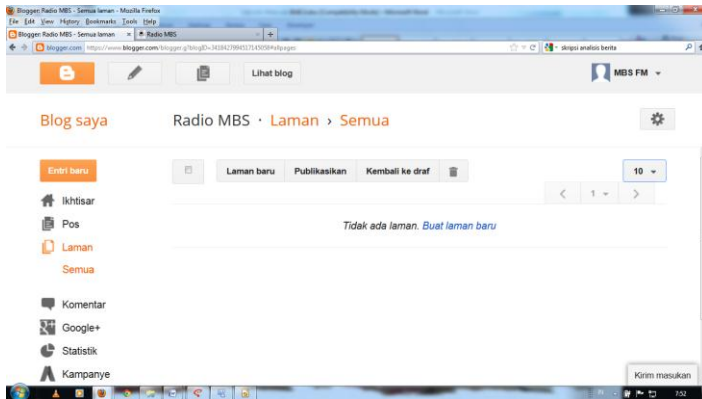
Blogger: Radio MBS - Semua laman - Mozilla Firefox
File Edit View History Bookmarks Tools Help
Blogger: Radio MBS - Semua laman × Radio MBS
blogger.com https://www.blogger.com/blogger.g?blogID=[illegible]#allpages
skripsi analisis berita

Lihat blog
MBS FM

Blog saya
Radio MBS · Laman › Semua

Entri baru
Ikhtisar
Pos
Laman
Semua
Komentar
Google+
Statistik
Kampanye

Laman baru
Publikasikan
Kembali ke draf
10
1

Tidak ada laman. Buat laman baru

Kirim masukan
7:52